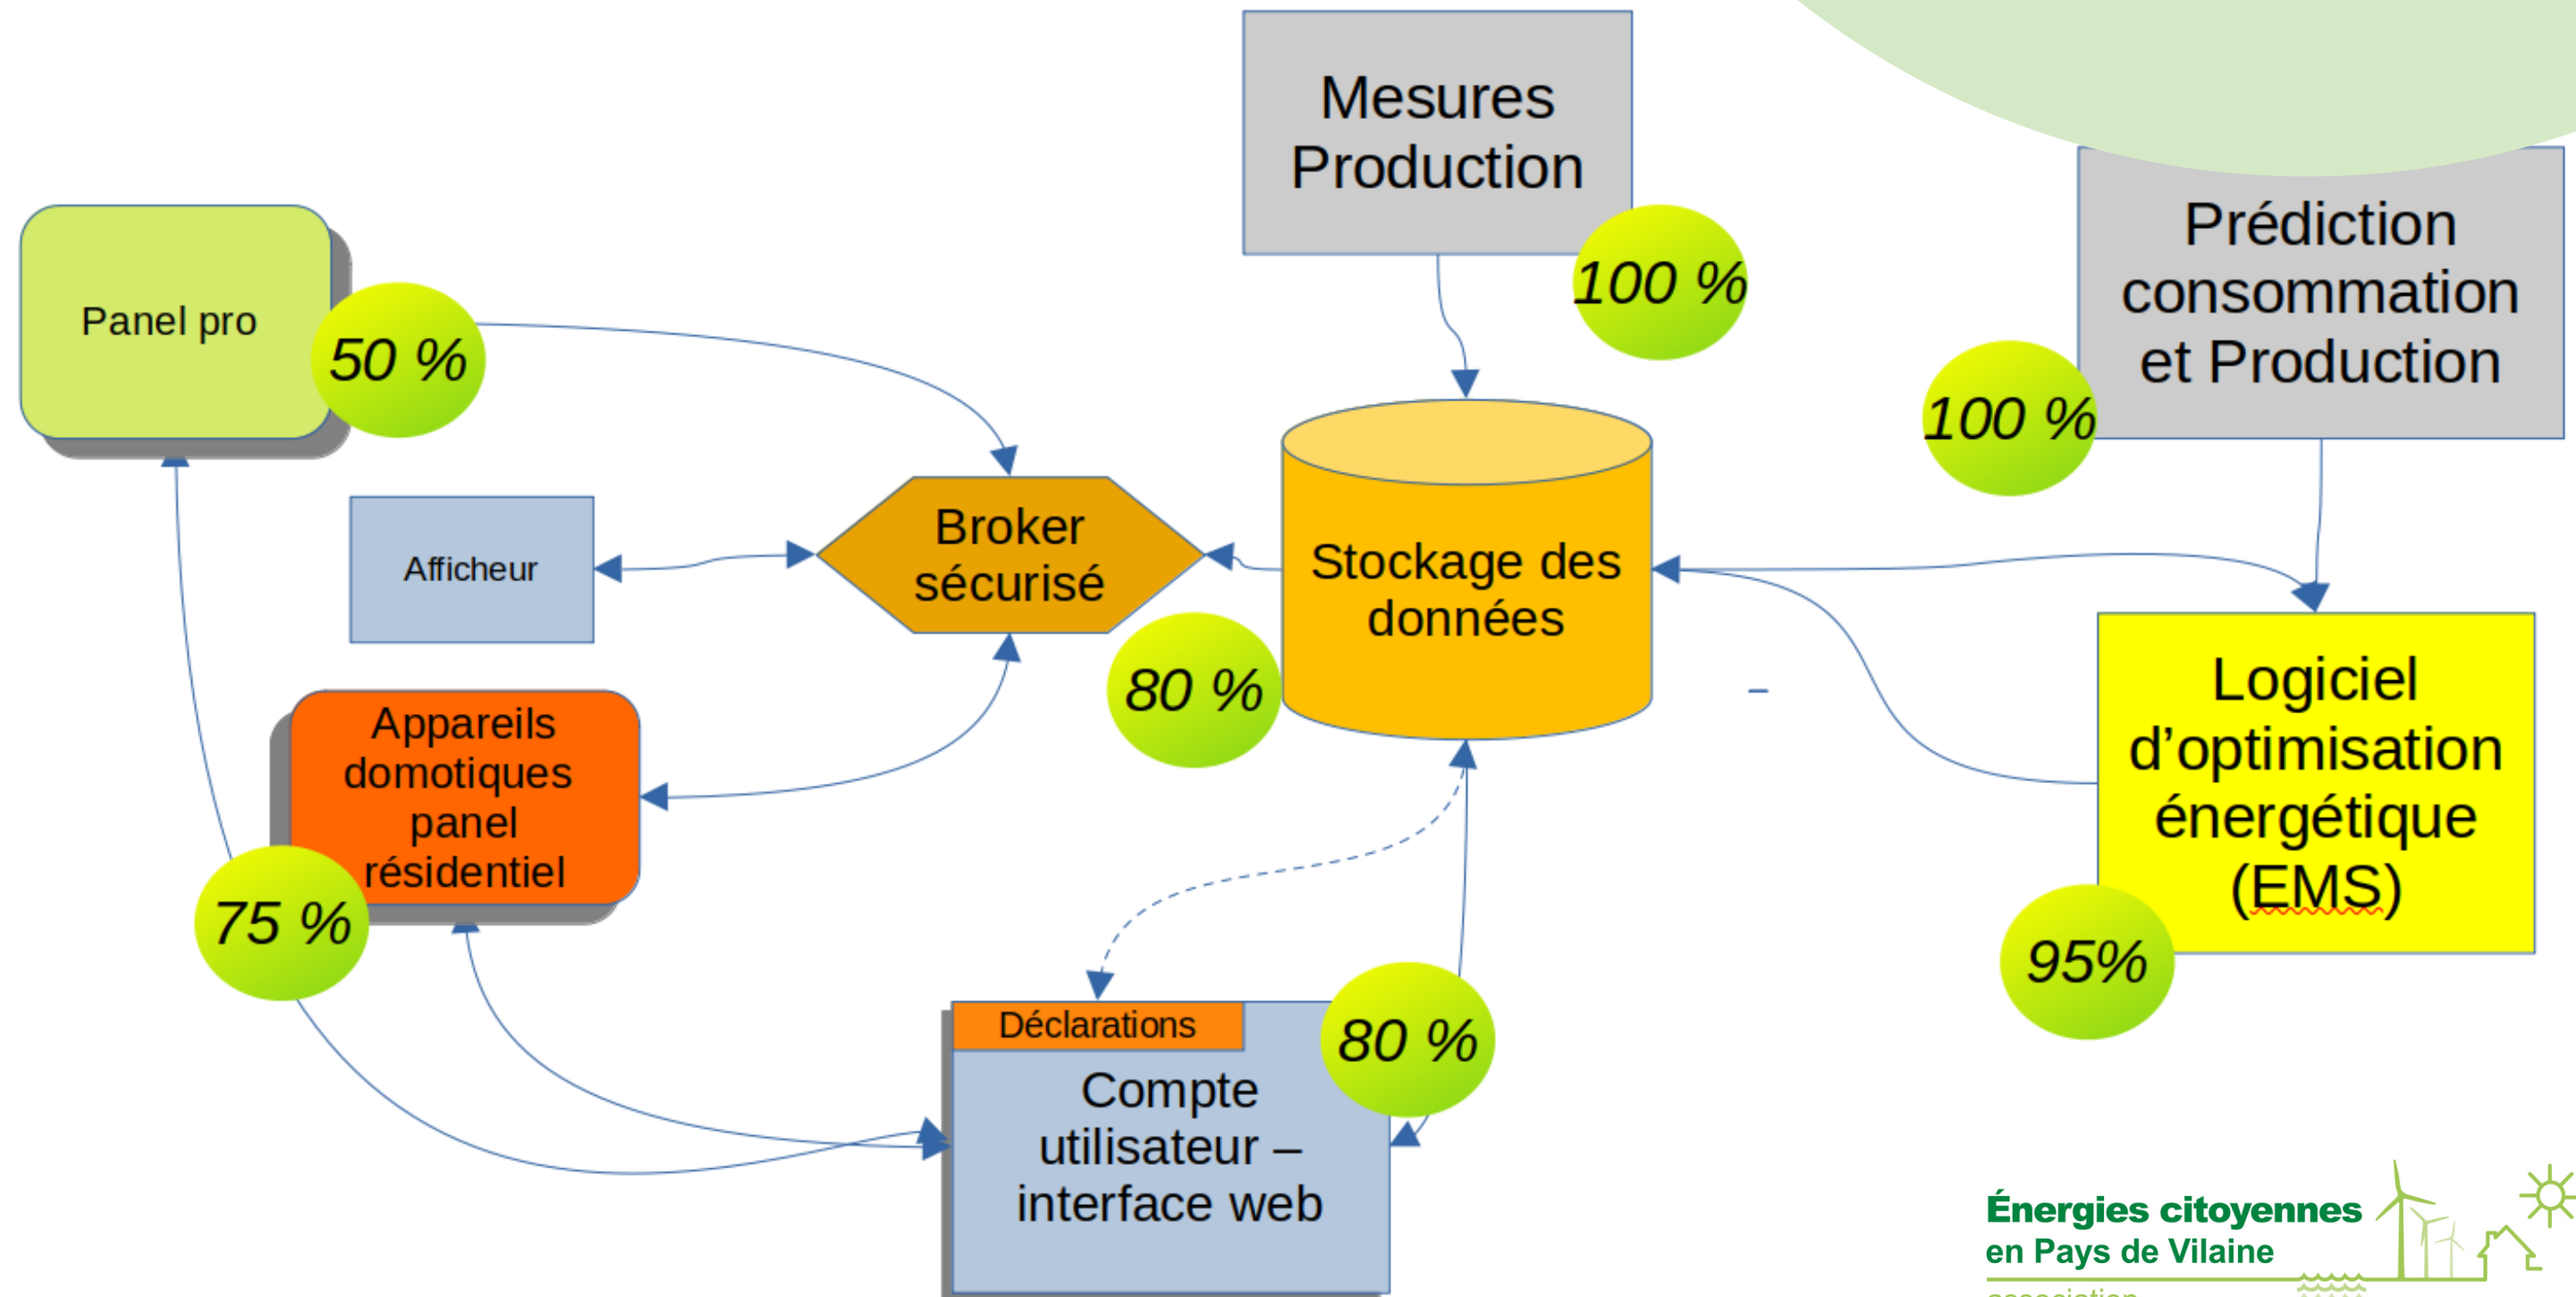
Mesures Production

100 %

Prédiction consommation et Production

100 %

Panel pro

50 %

Afficheur

Broker sécurisé

Stockage des données

80 %

Logiciel d'optimisation énergétique (EMS)

95%

Appareils domotiques panel résidentiel

75 %

Déclarations

Compte utilisateur – interface web

80 %

Énergies citoyennes en Pays de Vilaine
association